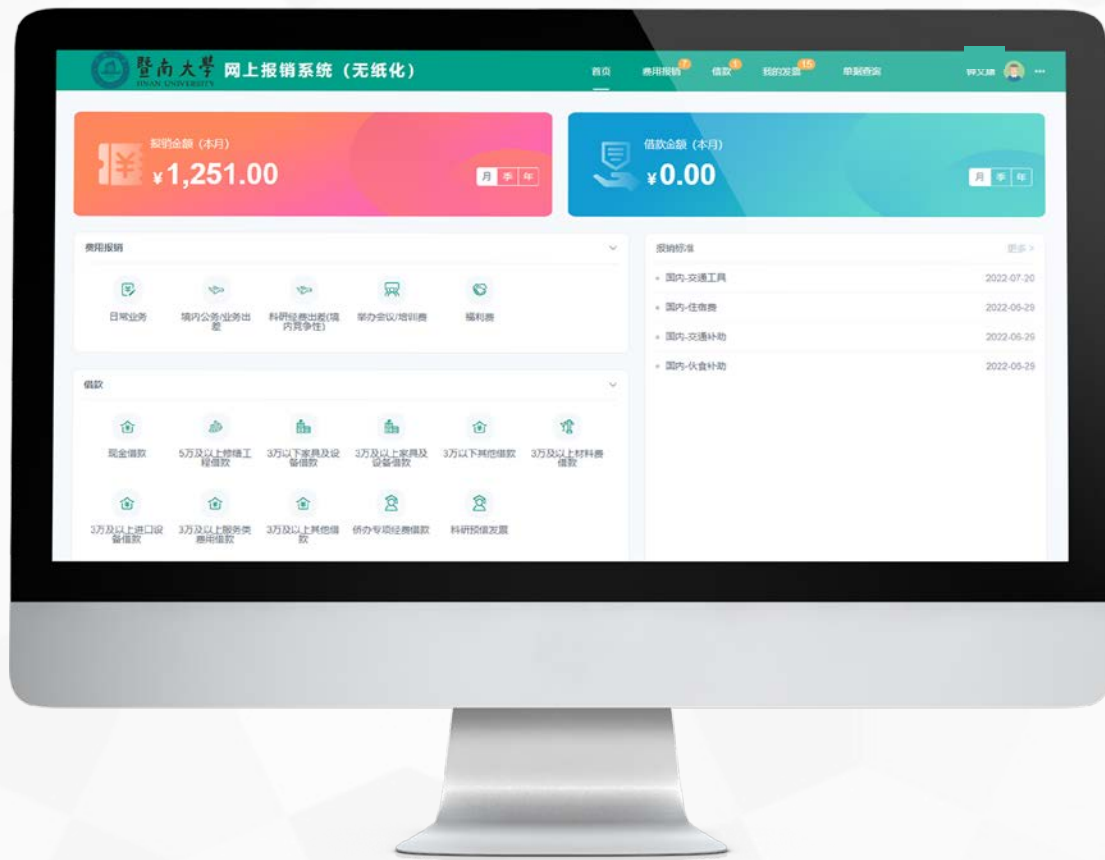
暨南大學
JINAN UNIVERSITY
网上报销系统（无纸化）

首页 费用报销 7 借款 1 我的发票 15 单据查询 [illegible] ···

报销金额（本月）
¥1,251.00
月 季 年

借款金额（本月）
¥0.00
月 季 年

费用报销
日常业务
境内公务/业务出差
科研经费出差(境内竞争性)
举办会议/培训费
福利费

借款
现金借款
5万及以上修缮工程借款
3万以下家具及设备借款
3万及以上家具及设备借款
3万以下其他借款
3万及以上材料费借款
3万及以上进口设备借款
3万及以上服务类费用借款
3万及以上其他借款
侨办专项经费借款
科研预借发票

报销标准 更多 >
国内-交通工具 2022-07-20
国内-住宿费 2022-06-29
国内-交通补助 2022-06-29
国内-伙食补助 2022-06-29